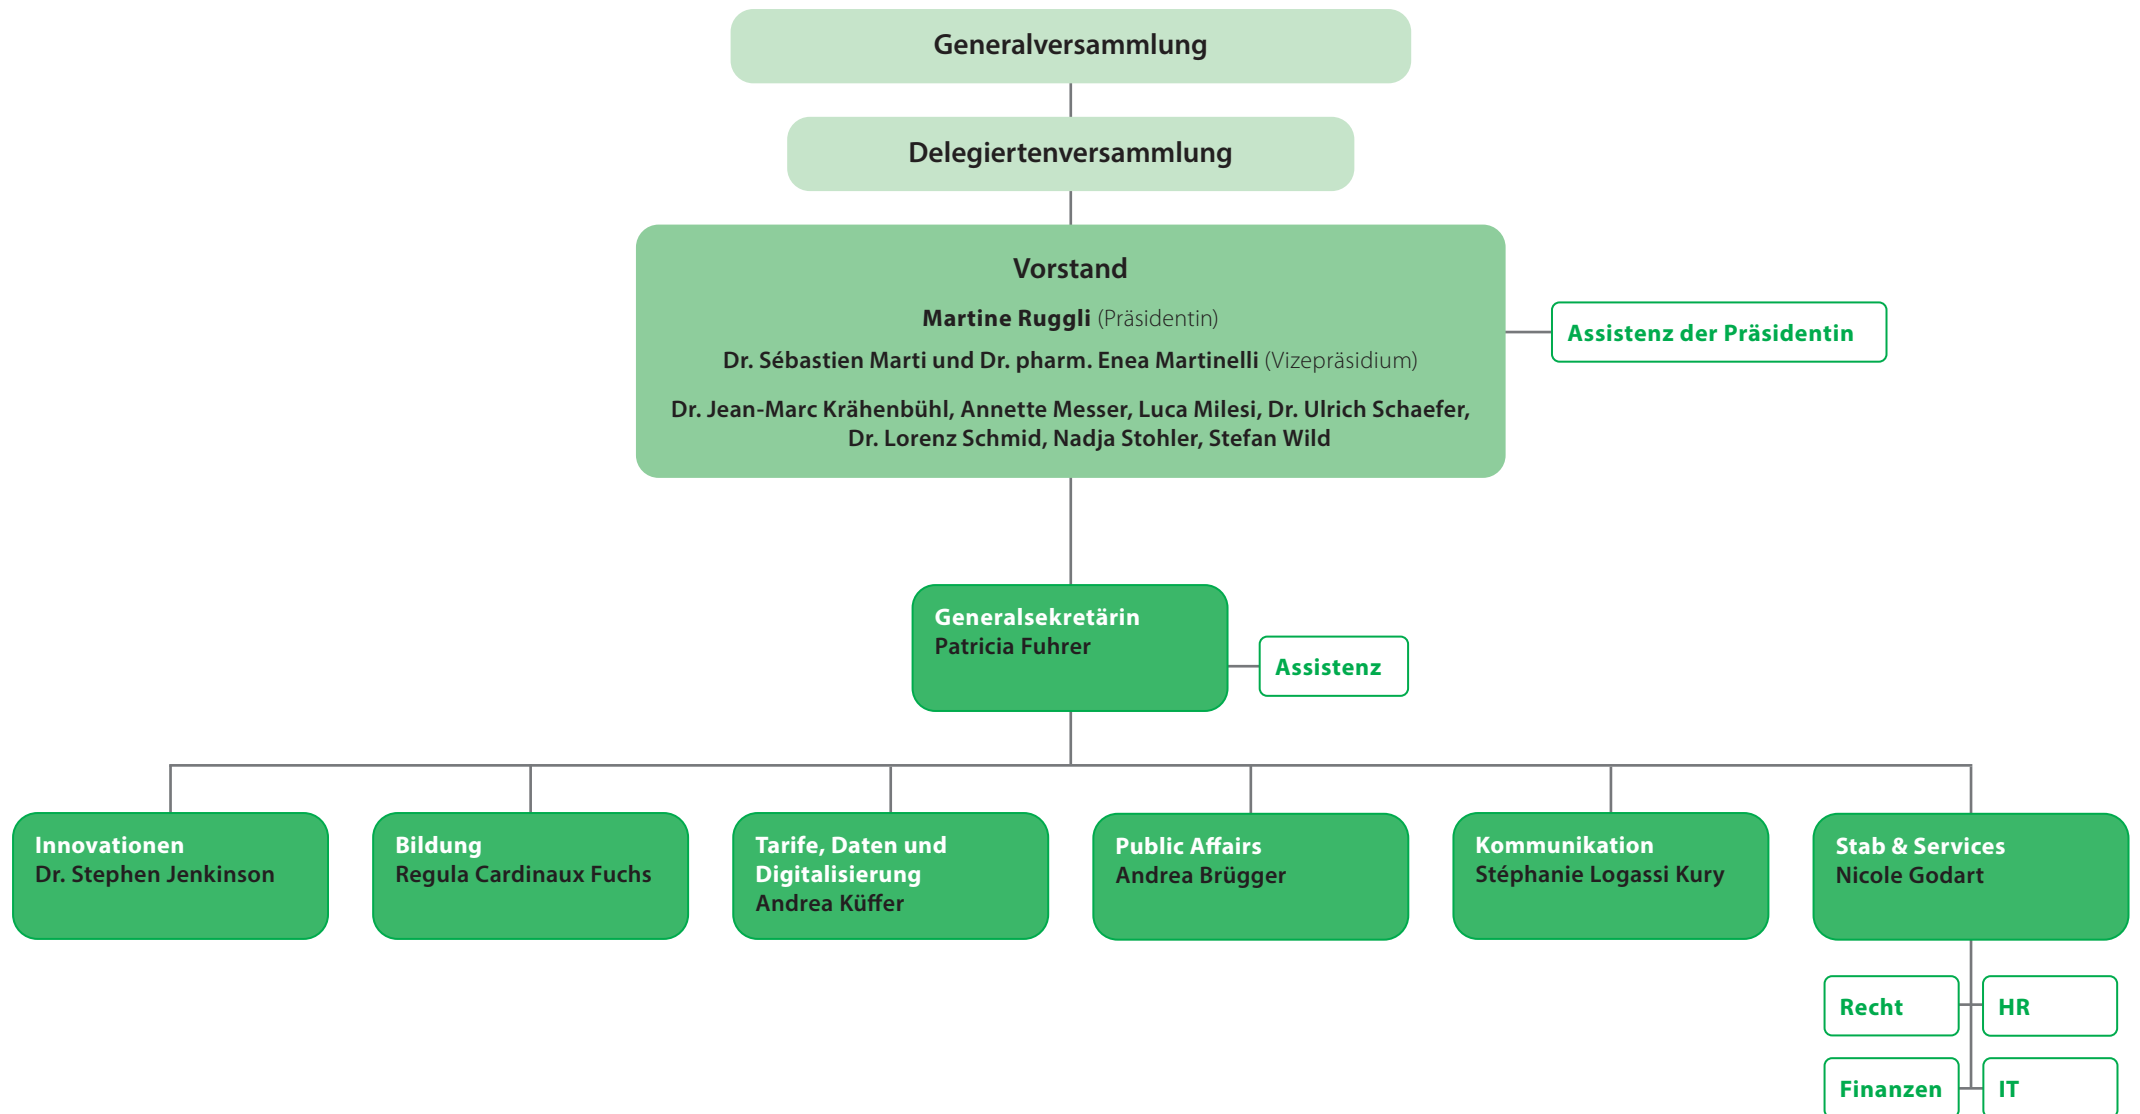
Generalversammlung

Delegiertenversammlung

Vorstand

Martine Ruggli (Präsidentin)

Dr. Sébastien Marti und Dr. pharm. Enea Martinelli (Vizepräsidium)

Dr. Jean-Marc Krähenbühl, Annette Messer, Luca Milesi, Dr. Ulrich Schaefer, Dr. Lorenz Schmid, Nadja Stohler, Stefan Wild

Assistenz der Präsidentin

Generalsekretärin
Patricia Fuhrer

Assistenz

Innovationen
Dr. Stephen Jenkinson

Bildung
Regula Cardinaux Fuchs

Tarife, Daten und Digitalisierung
Andrea Küffer

Public Affairs
Andrea Brügger

Kommunikation
Stéphanie Logassi Kury

Stab & Services
Nicole Godart

Recht

HR

Finanzen

IT